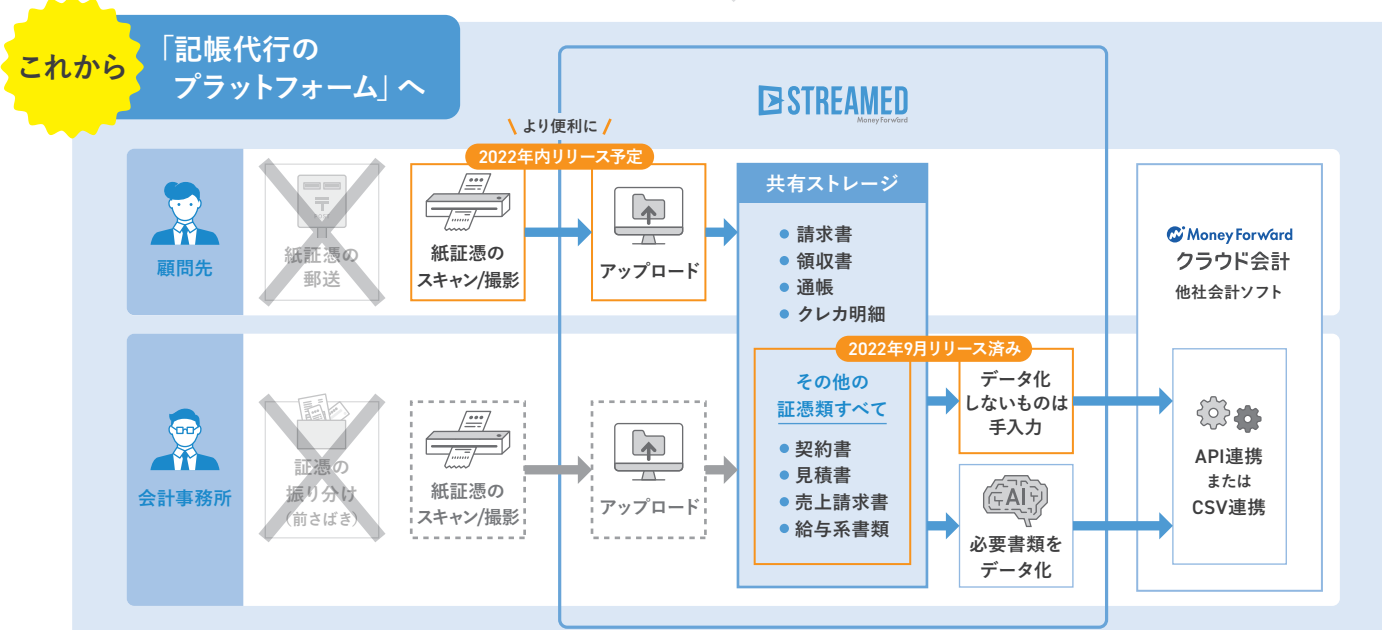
これから

「記帳代行のプラットフォーム」へ

STREAMED
Money Forward

より便利に

2022年内リリース予定

顧問先

紙証憑の郵送

紙証憑のスキャン/撮影

アップロード

共有ストレージ

● 請求書
● 領収書
● 通帳
● クレカ明細

2022年9月リリース済み

その他の証憑類すべて

● 契約書
● 見積書
● 売上請求書
● 給与系書類

データ化しないものは手入力

AI

必要書類をデータ化

Money Forward
クラウド会計
他社会計ソフト

API連携
または
CSV連携

会計事務所

証憑の振り分け
(前さばき)

紙証憑のスキャン/撮影

アップロード